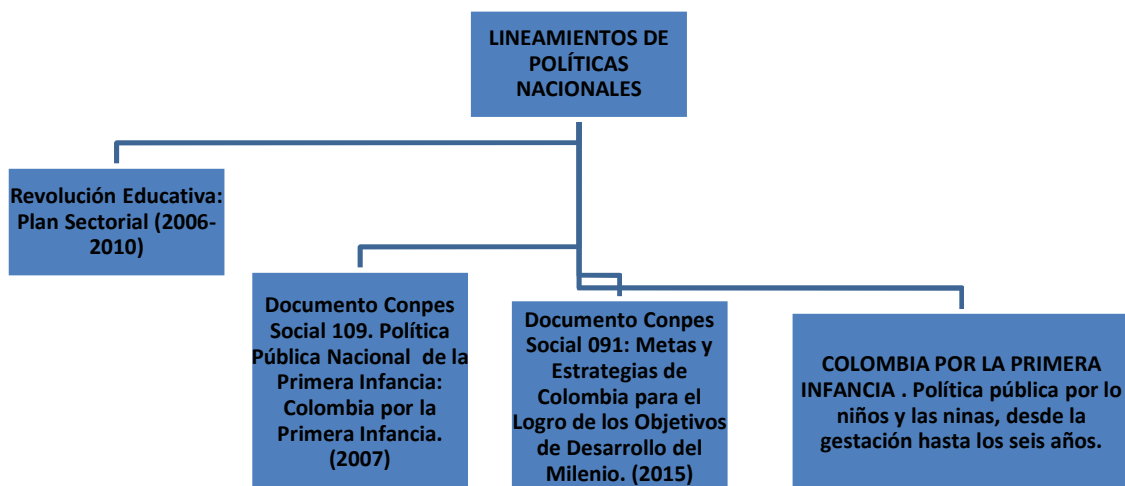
LINEAMIENTOS DE POLÍTICAS NACIONALES

Revolución Educativa: Plan Sectorial (2006-2010)

Documento Conpes Social 109. Política Pública Nacional de la Primera Infancia: Colombia por la Primera Infancia. (2007)

Documento Conpes Social 091: Metas y Estrategias para de Colombia para el Logro de los Objetivos de Desarrollo del Milenio. (2015)

COLOMBIA POR LA PRIMERA INFANCIA . Política pública por lo niños y las ninas, desde la gestación hasta los seis años.